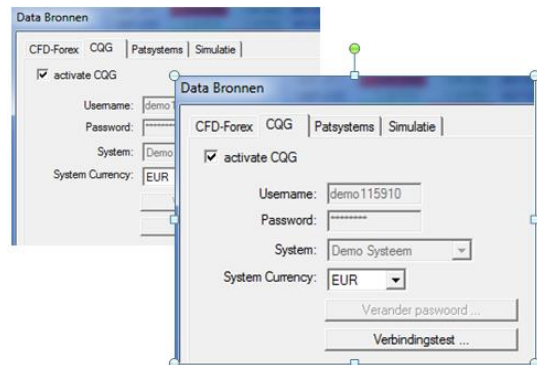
Data Bronnen

CFD-Forex | CQG | Patsystems | Simulatie

activate CQG

Username: demo1

Password: ********

System: Demo

System Currency: EUR

Data Bronnen

CFD-Forex | CQG | Patsystems | Simulatie

activate CQG

Username: demo115910

Password: ********

System: Demo Systeem

System Currency: EUR

Verander paswoord ...

Verbindingstest ...